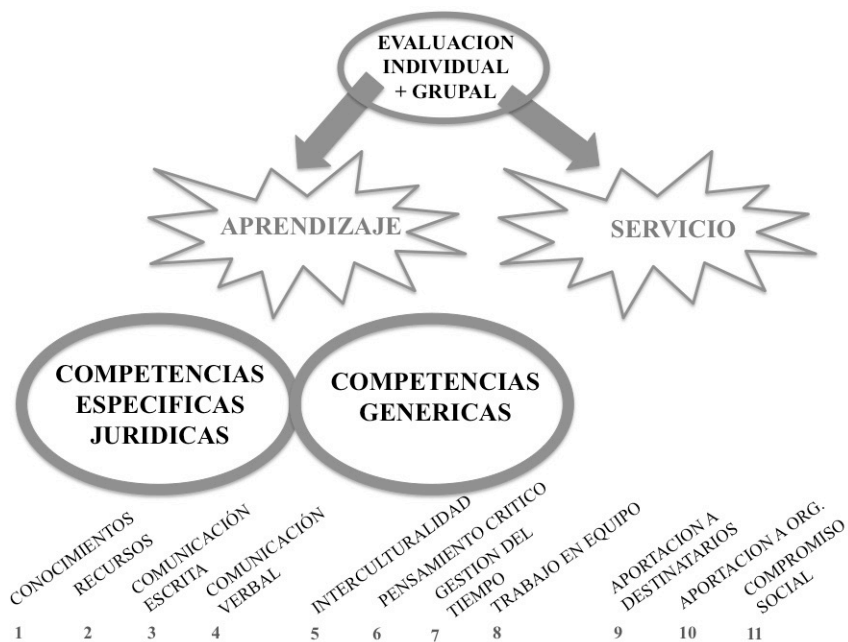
EVALUACION INDIVIDUAL + GRUPAL

APRENDIZAJE

SERVICIO

COMPETENCIAS ESPECIFICAS JURIDICAS

COMPETENCIAS GENERICAS

CONOCIMIENTOS
1

RECURSOS
2

COMUNICACIÓN ESCRITA
3

COMUNICACIÓN VERBAL
4

INTERCULTURALIDAD
5

PENSAMIENTO CRITICO
6

GESTION DEL TIEMPO
7

TRABAJO EN EQUIPO
8

APORTACION A DESTINATARIOS
9

APORTACION A ORG.
10

COMPROMISO SOCIAL
11